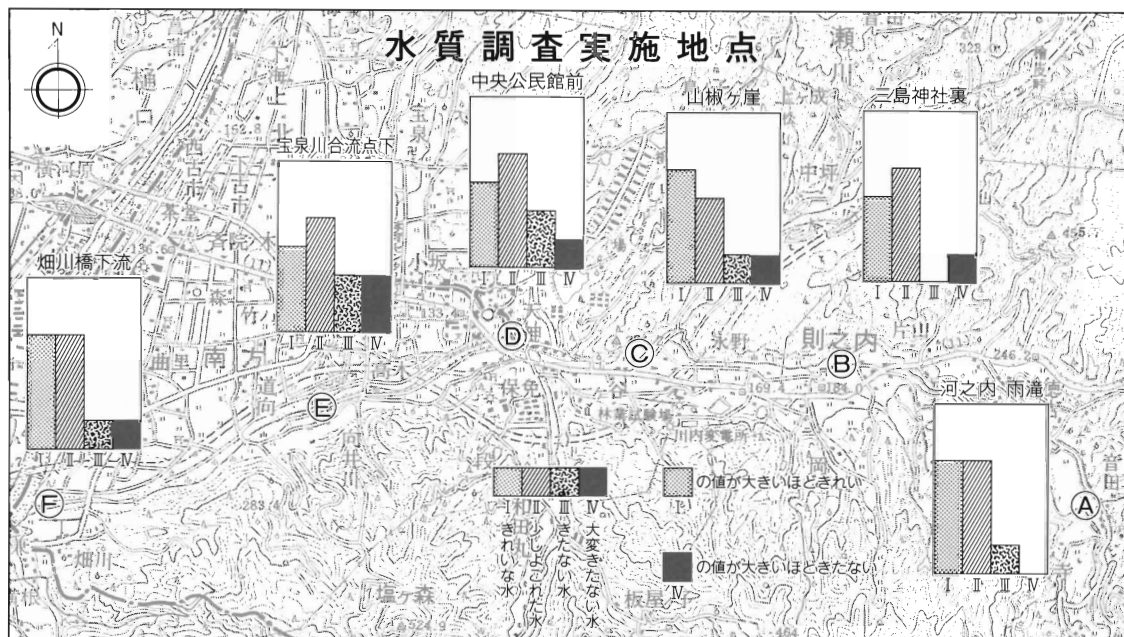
N

水質調査実施地点

中央公民館前
I II III IV

山椒ヶ崖
I II III IV

三島神社裏
I II III IV

玉泉川合流点下
I II III IV

畑川橋下流
I II III IV

河之内 雨滝
I II III IV

Ⓐ Ⓑ Ⓒ Ⓓ Ⓔ Ⓕ

I きれいな水
II 少しよごれた水
III きたない水
IV 大変きたない水

I の値が大きいほどきれい
IV の値が大きいほどきたない

則之内
永野
保免
南方
曲里
竹ノ
林業試験場
川内実業所
塩ヶ森
板屋
畑川
向井川
和田丸
横河原
西古市
下古市
樋口
瀬川
中村